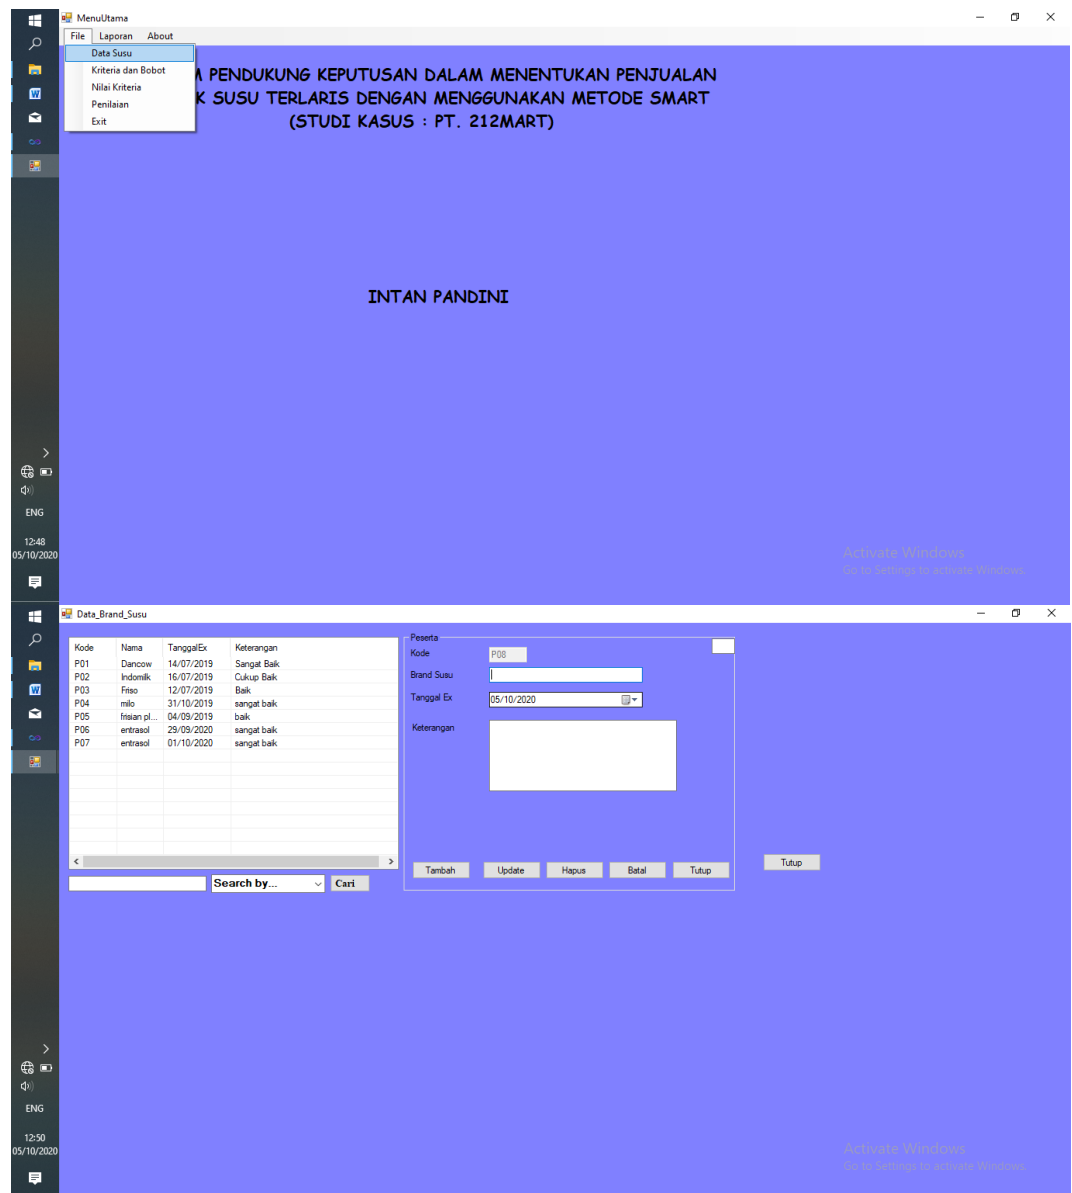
MenuUtama

File Laporan About

Data Susu
Kriteria dan Bobot
Nilai Kriteria
Penilaian
Exit

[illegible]M PENDUKUNG KEPUTUSAN DALAM MENENTUKAN PENJUALAN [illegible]K SUSU TERLARIS DENGAN MENGGUNAKAN METODE SMART
(STUDI KASUS : PT. 212MART)

INTAN PANDINI

Activate Windows
Go to Settings to activate Windows.

ENG
12:48
05/10/2020

Data_Brand_Susu

| Kode | Nama | TanggalEx | Keterangan |
|---|---|---|---|
| P01 | Dancow | 14/07/2019 | Sangat Baik |
| P02 | Indomilk | 16/07/2019 | Cukup Baik |
| P03 | Friso | 12/07/2019 | Baik |
| P04 | milo | 31/10/2019 | sangat baik |
| P05 | frisian pl... | 04/09/2019 | baik |
| P06 | entrasol | 29/09/2020 | sangat baik |
| P07 | entrasol | 01/10/2020 | sangat baik |

Search by... Cari

Peserta
Kode P08
Brand Susu
Tanggal Ex 05/10/2020
Keterangan

Tambah Update Hapus Batal Tutup

Tutup

Activate Windows
Go to Settings to activate Windows.

ENG
12:50
05/10/2020